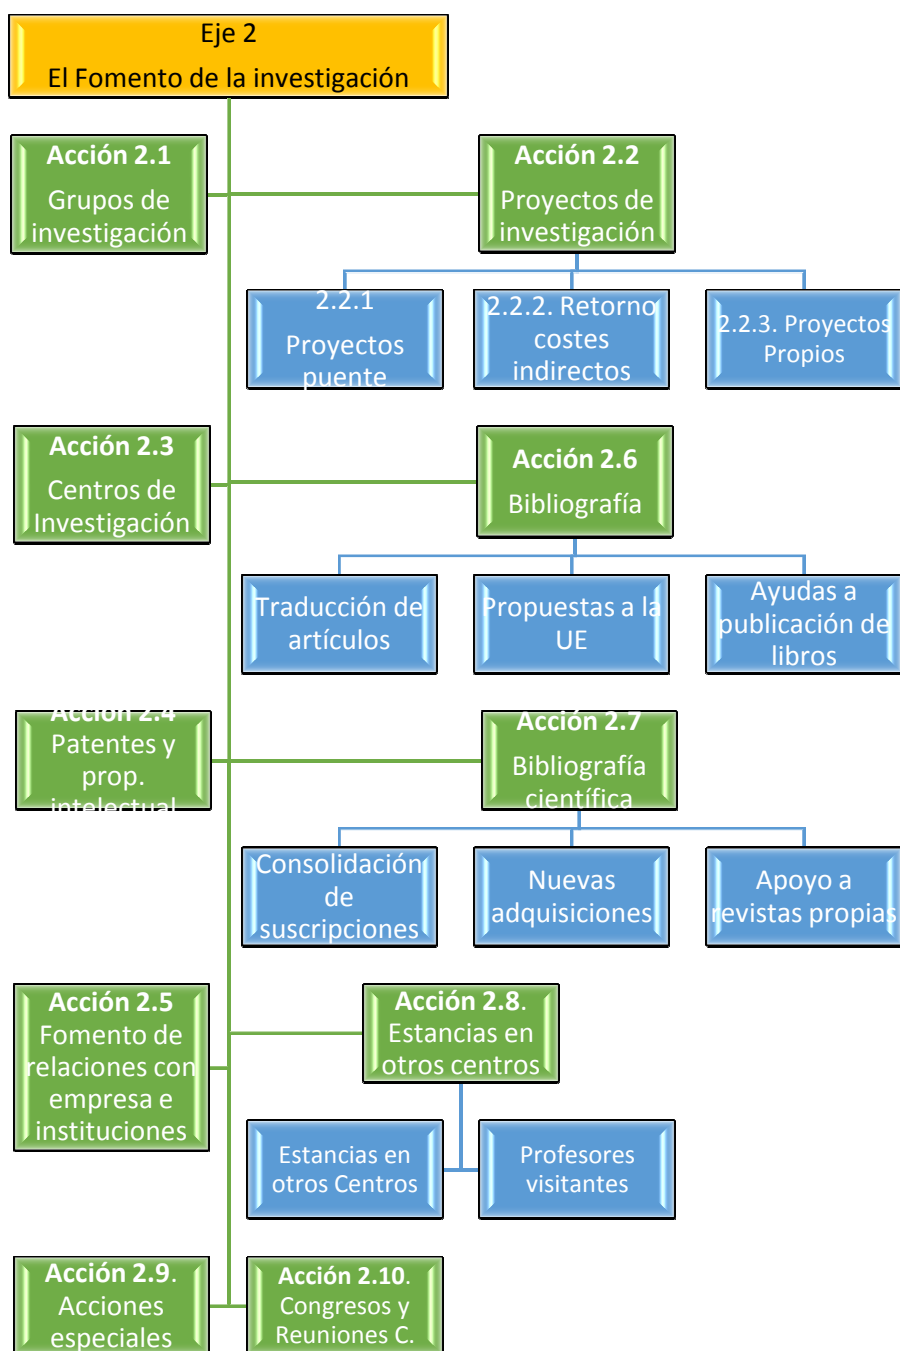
Eje 2
El Fomento de la investigación

Acción 2.1
Grupos de investigación

Acción 2.2
Proyectos de investigación

2.2.1
Proyectos puente

2.2.2. Retorno costes indirectos

2.2.3. Proyectos Propios

Acción 2.3
Centros de Investigación

Acción 2.6
Bibliografía

Traducción de artículos

Propuestas a la UE

Ayudas a publicación de libros

Acción 2.4
Patentes y prop. intelectual

Acción 2.7
Bibliografía científica

Consolidación de suscripciones

Nuevas adquisiciones

Apoyo a revistas propias

Acción 2.5
Fomento de relaciones con empresa e instituciones

Acción 2.8.
Estancias en otros centros

Estancias en otros Centros

Profesores visitantes

Acción 2.9.
Acciones especiales

Acción 2.10.
Congresos y Reuniones C.